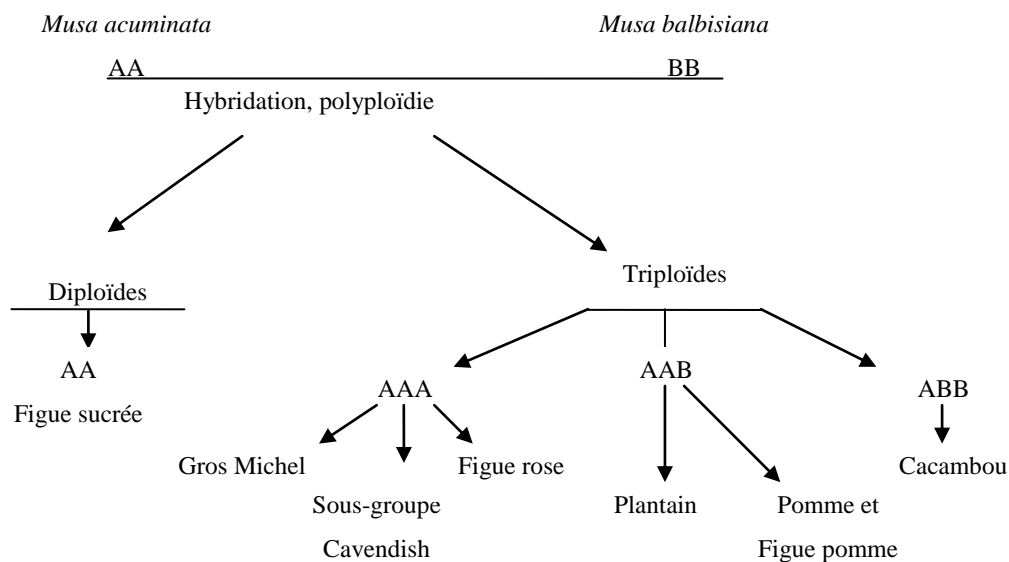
*Musa acuminata*

*Musa balbisiana*

AA

BB

Hybridation, polyploïdie

Diploïdes

AA

Figue sucrée

Triploïdes

AAA

Gros Michel

Sous-groupe Cavendish

Figue rose

AAB

Plantain

Pomme et Figue pomme

ABB

Cacambou